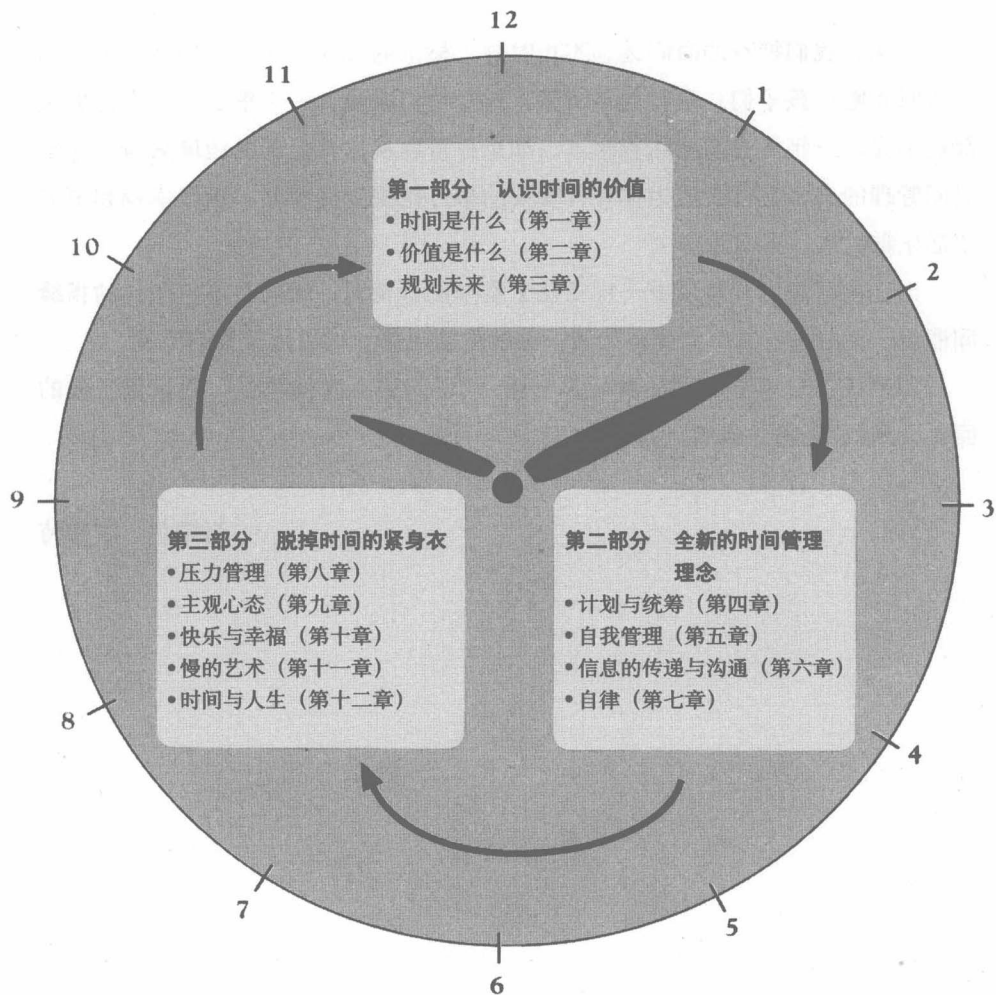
12
11
1
10
2
9
3
8
4
7
5
6

第一部分 认识时间的价值
• 时间是什么（第一章）
• 价值是什么（第二章）
• 规划未来（第三章）

第二部分 全新的时间管理理念
• 计划与统筹（第四章）
• 自我管理（第五章）
• 信息的传递与沟通（第六章）
• 自律（第七章）

第三部分 脱掉时间的紧身衣
• 压力管理（第八章）
• 主观心态（第九章）
• 快乐与幸福（第十章）
• 慢的艺术（第十一章）
• 时间与人生（第十二章）